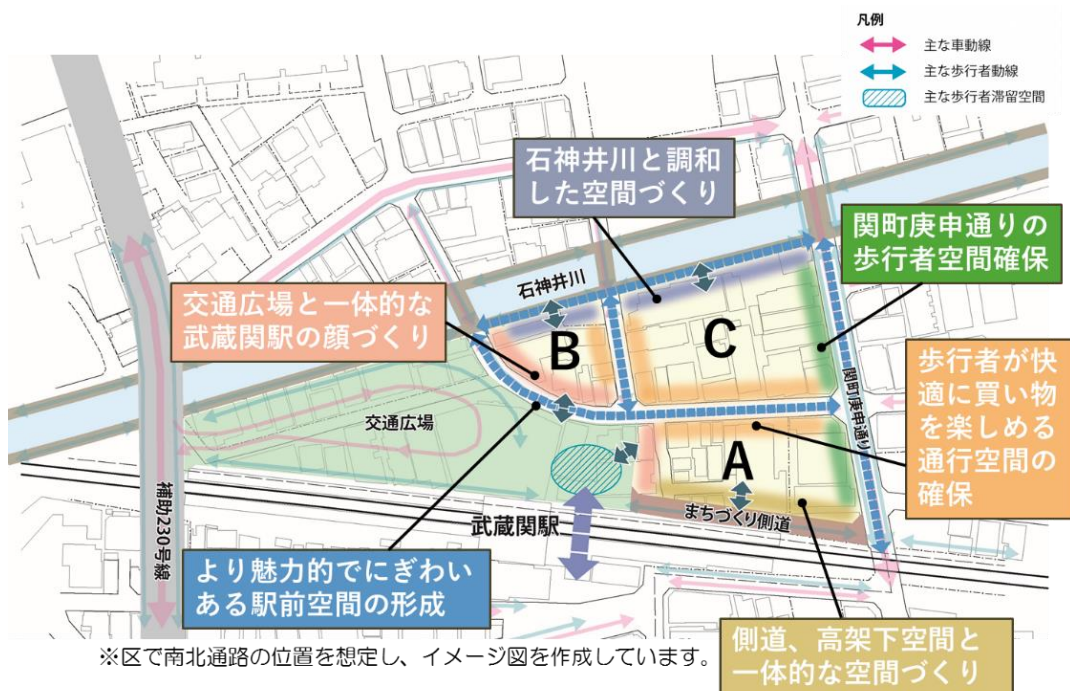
凡例
主な車動線
主な歩行者動線
主な歩行者滞留空間

石神井川と調和した空間づくり

関町庚申通りの歩行者空間確保

石神井川

交通広場と一体的な武蔵関駅の顔づくり

B

C

関町庚申通り

歩行者が快適に買い物を楽しめる通行空間の確保

交通広場

A

まちづくり側道

武蔵関駅

補助230号線

より魅力的でにぎわいある駅前空間の形成

※区で南北通路の位置を想定し、イメージ図を作成しています。

側道、高架下空間と一体的な空間づくり